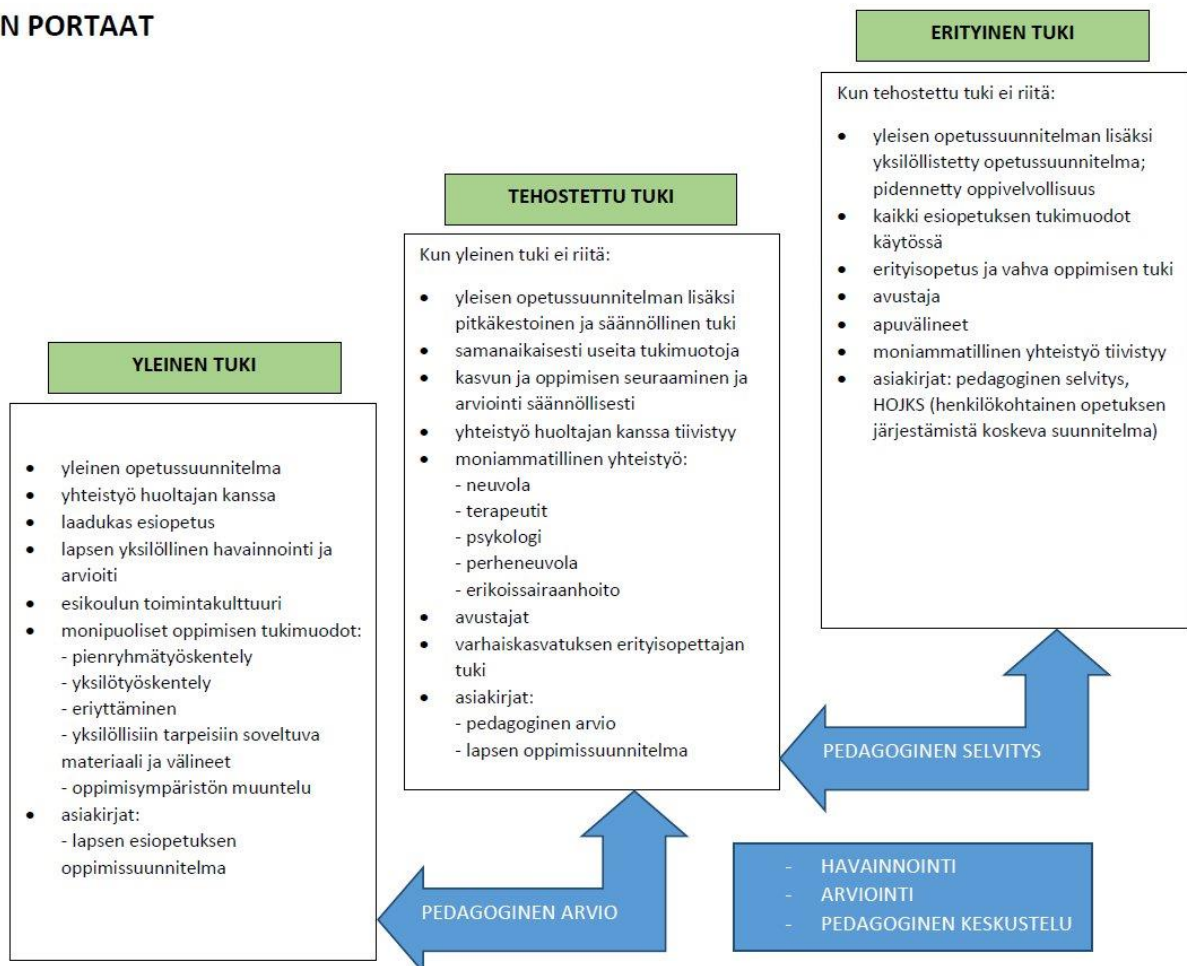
N PORTAAT

ERITYINEN TUKI

Kun tehostettu tuki ei riitä:

- yleisen opetussuunnitelman lisäksi yksilöllistetty opetussuunnitelma; pidennetty oppivelvollisuus
- kaikki esiopetuksen tukimuodot käytössä
- erityisopetus ja vahva oppimisen tuki
- avustaja
- apuvälineet
- moniammatillinen yhteistyö tiivistyy
- asiakirjat: pedagoginen selvitys, HOJKS (henkilökohtainen opetuksen järjestämistä koskeva suunnitelma)

TEHOSTETTU TUKI

Kun yleinen tuki ei riitä:

- yleisen opetussuunnitelman lisäksi pitkäkestoinen ja säännöllinen tuki
- samanaikaisesti useita tukimuotoja
- kasvun ja oppimisen seuraaminen ja arviointi säännöllisesti
- yhteistyö huoltajan kanssa tiivistyy
- moniammatillinen yhteistyö:
  - neuvola
  - terapeutit
  - psykologi
  - perheneuvola
  - erikoissairaanhoito
- avustajat
- varhaiskasvatuksen erityisopettajan tuki
- asiakirjat:
  - pedagoginen arvio
  - lapsen oppimissuunnitelma

YLEINEN TUKI

- yleinen opetussuunnitelma
- yhteistyö huoltajan kanssa
- laadukas esiopetus
- lapsen yksilöllinen havainnointi ja arvioiti
- esikoulun toimintakulttuuri
- monipuoliset oppimisen tukimuodot:
  - pienryhmätyöskentely
  - yksilötyöskentely
  - eriyttäminen
  - yksilöllisiin tarpeisiin soveltuva materiaali ja välineet
  - oppimisympäristön muuntelu
- asiakirjat:
  - lapsen esiopetuksen oppimissuunnitelma

PEDAGOGINEN SELVITYS

PEDAGOGINEN ARVIO

- HAVAINNOINTI
- ARVIOINTI
- PEDAGOGINEN KESKUSTELU